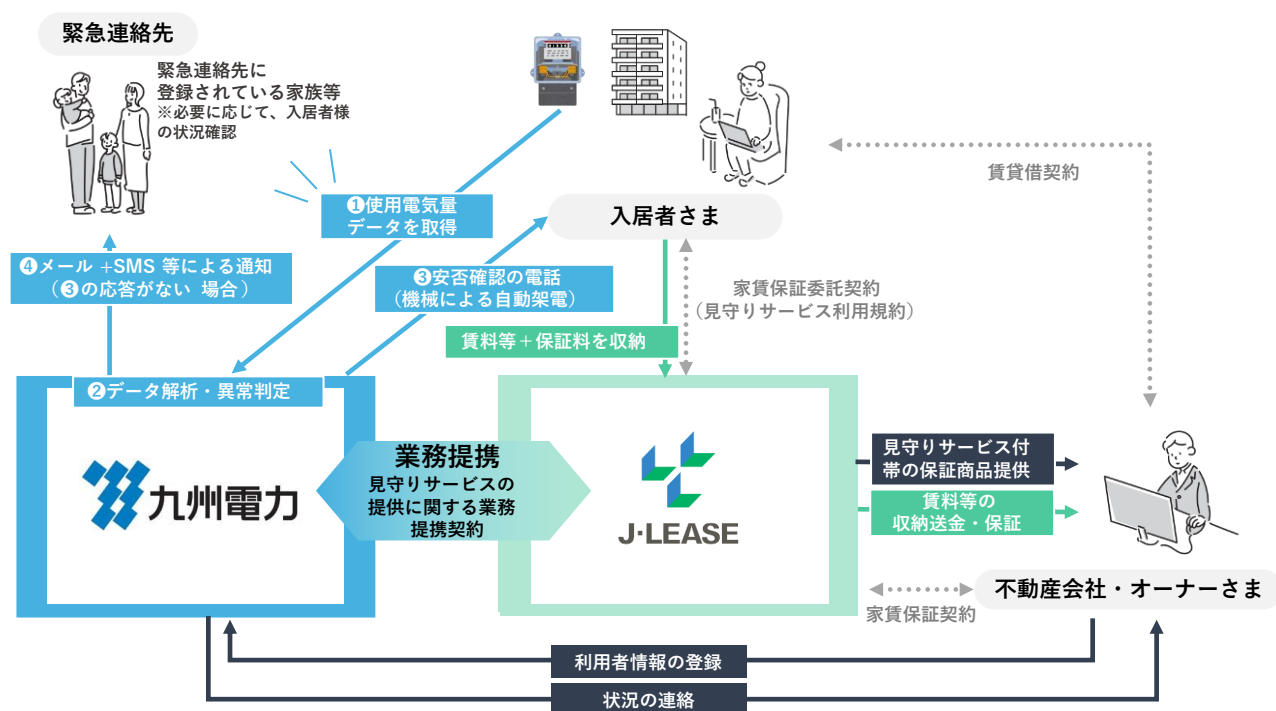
緊急連絡先

緊急連絡先に登録されている家族等
※必要に応じて、入居者様の状況確認

❶使用電気量データを取得

入居者さま

賃貸借契約

❹メール +SMS 等による通知（❸の応答がない 場合）

❸安否確認の電話（機械による自動架電）

家賃保証委託契約（見守りサービス利用規約）

賃料等＋保証料を収納

❷データ解析・異常判定

九州電力

業務提携
見守りサービスの提供に関する業務提携契約

J·LEASE

見守りサービス付帯の保証商品提供

賃料等の収納送金・保証

家賃保証契約

不動産会社・オーナーさま

利用者情報の登録

状況の連絡